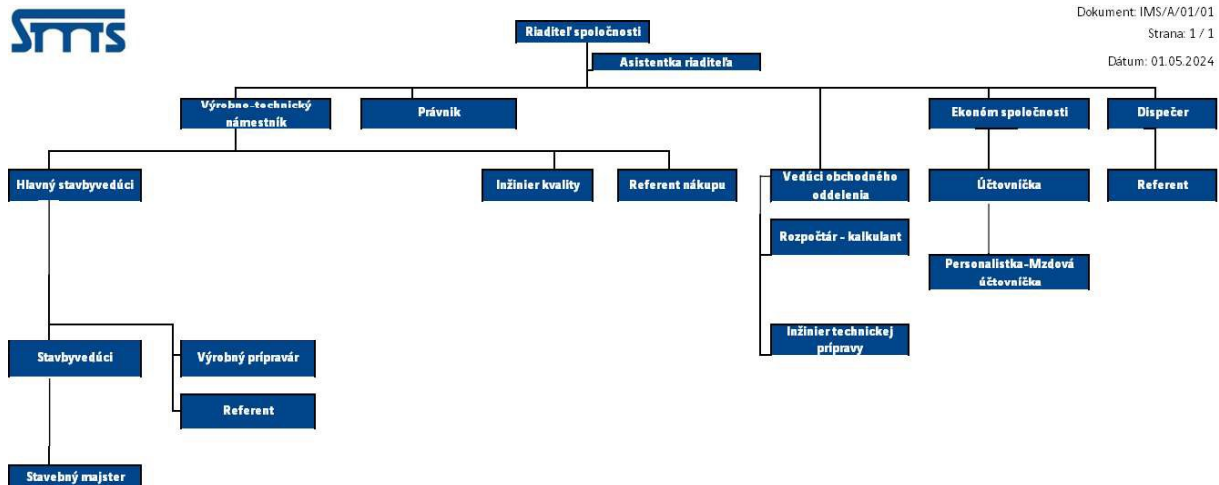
SMMS

Dokument: IMS/A/01/01
Strana: 1 / 1
Dátum: 01.05.2024

Riaditeľ spoločnosti

Asistentka riaditeľa

Výrobno-technický námestník

Právnik

Ekonóm spoločnosti

Dispečer

Hlavný stavbyvedúci

Inžinier kvality

Referent nákupu

Vedúci obchodného oddelenia

Účtovníčka

Referent

Rozpočtár - kalkulant

Personalistka-Mzdová účtovníčka

Inžinier technickej prípravy

Stavbyvedúci

Výrobný prípravár

Referent

Stavebný majster